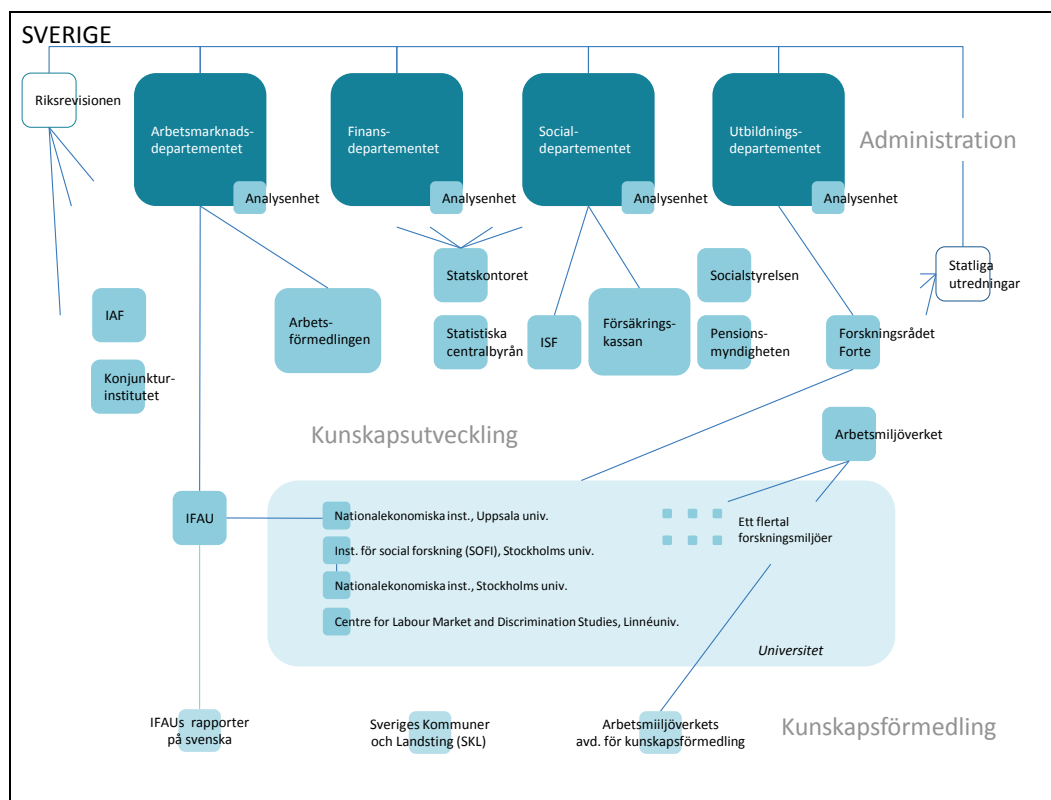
SVERIGE

Riksrevisionen

Arbetsmarknadsdepartementet

Analysenhet

Finansdepartementet

Analysenhet

Socialdepartementet

Analysenhet

Utbildningsdepartementet

Analysenhet

Administration

Statliga utredningar

Statskontoret

Socialstyrelsen

IAF

Arbetsförmedlingen

Statistiska centralbyrån

ISF

Försäkringskassan

Pensionsmyndigheten

Forskningsrådet Forte

Konjunkturinstitutet

Kunskapsutveckling

Arbetsmiljöverket

IFAU

Nationalekonomiska inst., Uppsala univ.

Inst. för social forskning (SOFI), Stockholms univ.

Nationalekonomiska inst., Stockholms univ.

Centre for Labour Market and Discrimination Studies, Linnéuniv.

Ett flertal forskningsmiljöer

Universitet

IFAUs rapporter på svenska

Sveriges Kommuner och Landsting (SKL)

Arbetsmiljöverkets avd. för kunskapsförmedling

Kunskapsförmedling